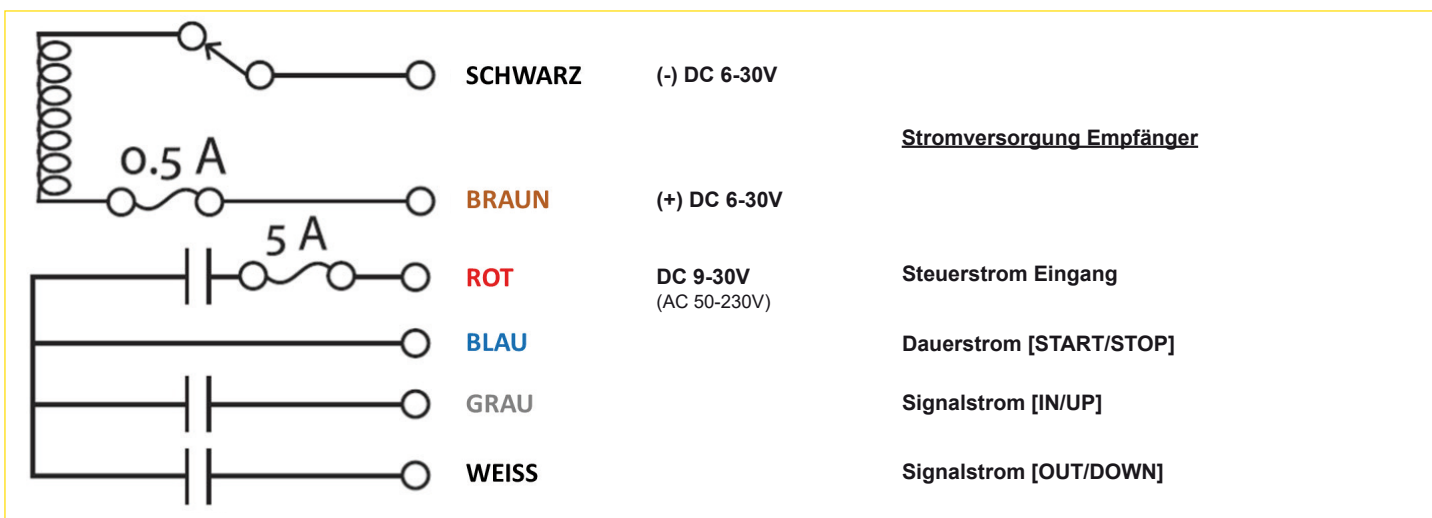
0.5 A

5 A

SCHWARZ (-) DC 6-30V

Stromversorgung Empfänger

BRAUN (+) DC 6-30V

ROT DC 9-30V (AC 50-230V) Steuerstrom Eingang

BLAU Dauerstrom [START/STOP]

GRAU Signalstrom [IN/UP]

WEISS Signalstrom [OUT/DOWN]